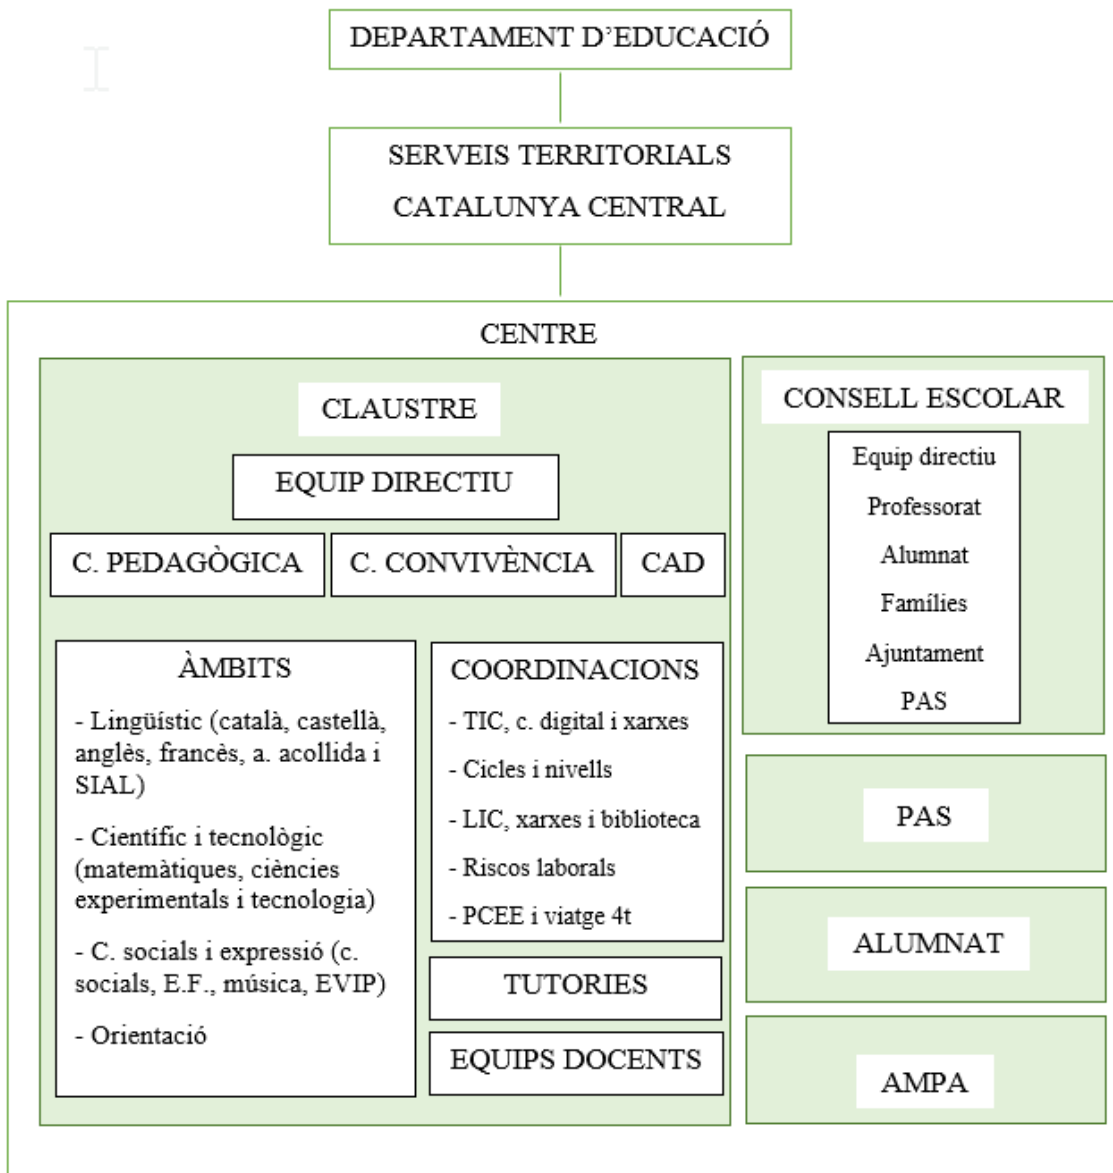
DEPARTAMENT D’EDUCACIÓ

SERVEIS TERRITORIALS
CATALUNYA CENTRAL

CENTRE

CLAUSTRE

EQUIP DIRECTIU

C. PEDAGÒGICA

C. CONVIVÈNCIA

CAD

ÀMBITS

- Lingüístic (català, castellà, anglès, francès, a. acollida i SIAL)

- Científic i tecnològic (matemàtiques, ciències experimentals i tecnologia)

- C. socials i expressió (c. socials, E.F., música, EVIP)

- Orientació

COORDINACIONS

- TIC, c. digital i xarxes

- Cicles i nivells

- LIC, xarxes i biblioteca

- Riscos laborals

- PCEE i viatge 4t

TUTORIES

EQUIPS DOCENTS

CONSELL ESCOLAR

Equip directiu
Professorat
Alumnat
Famílies
Ajuntament
PAS

PAS

ALUMNAT

AMPA